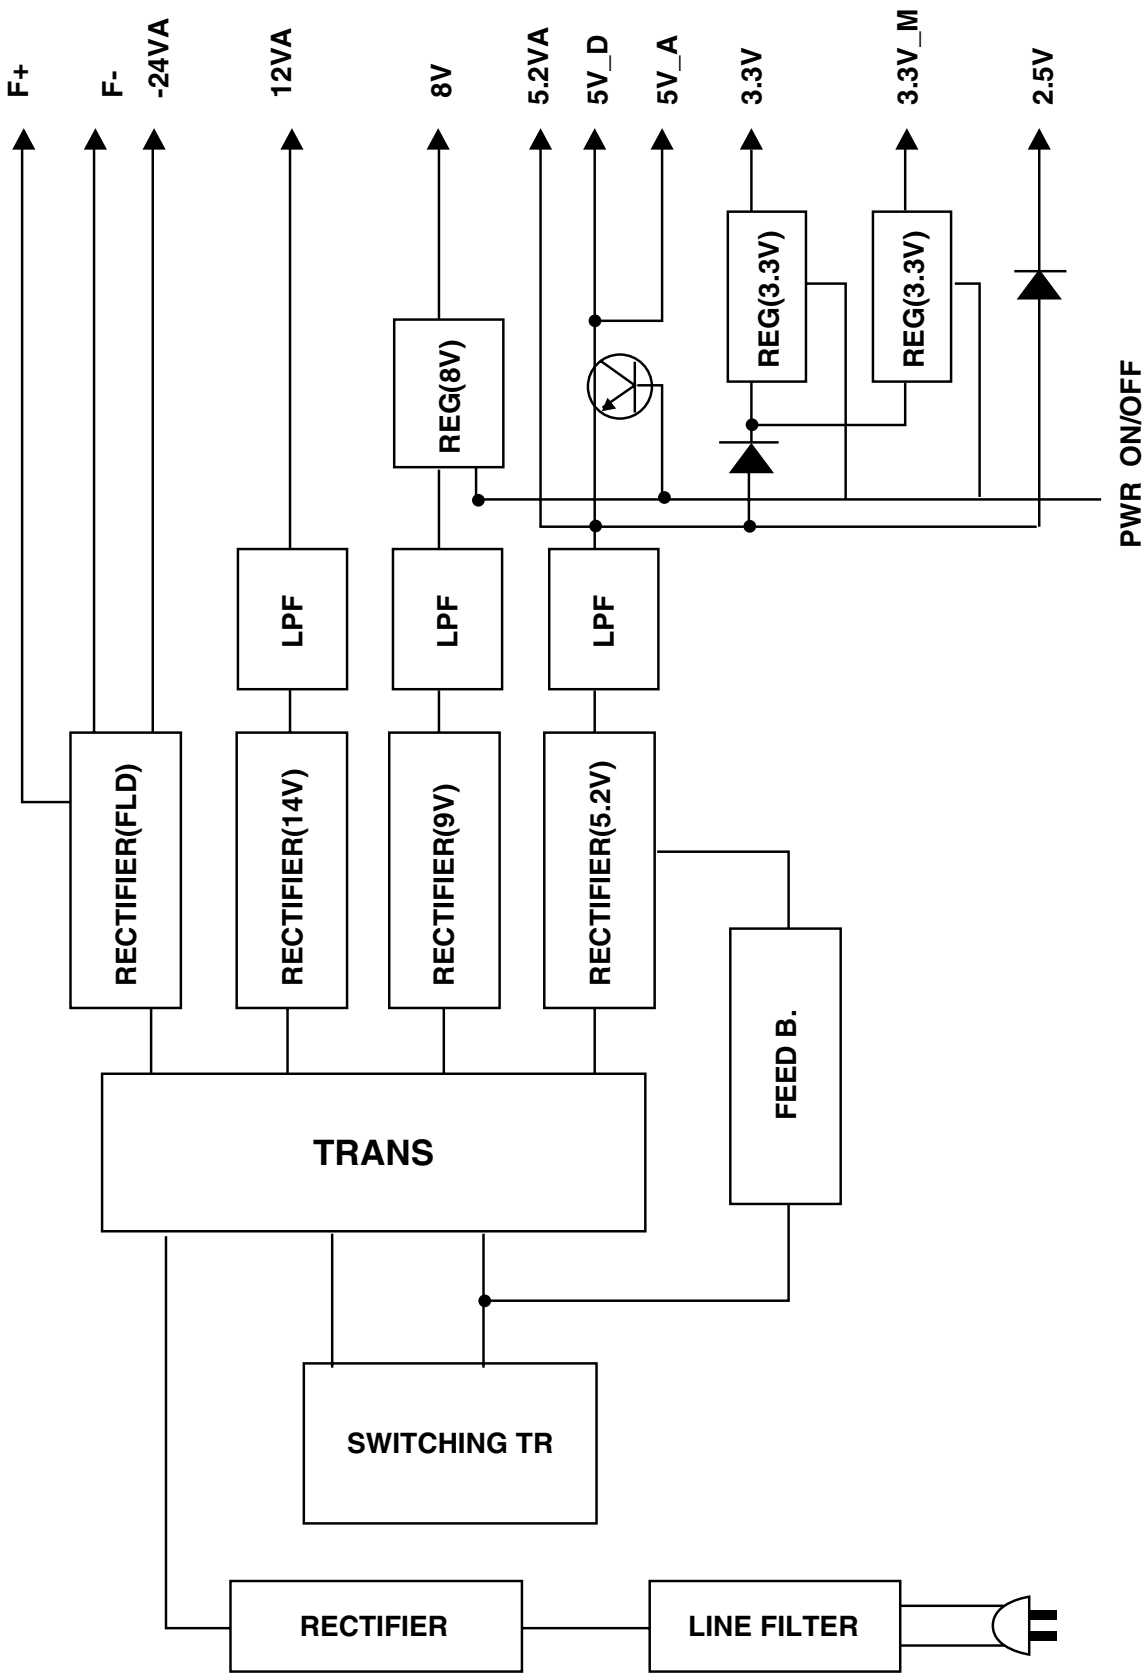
F+
F-
-24VA
12VA
8V
5.2VA
5V_D
5V_A
3.3V
3.3V_M
2.5V

REG(8V)
REG(3.3V)
REG(3.3V)

PWR ON/OFF

LPF
LPF
LPF

RECTIFIER(FLD)
RECTIFIER(14V)
RECTIFIER(9V)
RECTIFIER(5.2V)

FEED B.

TRANS

SWITCHING TR

RECTIFIER
LINE FILTER